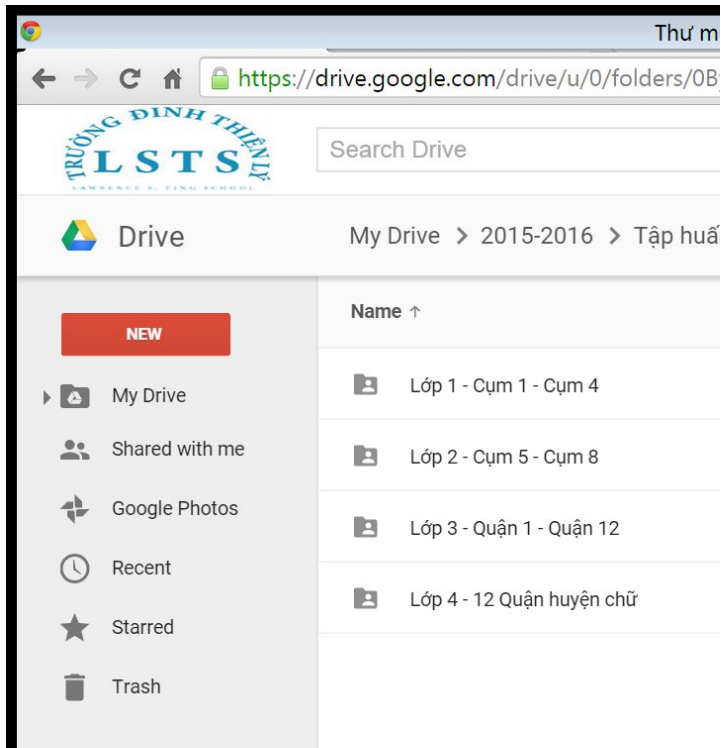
Thư m

https://drive.google.com/drive/u/0/folders/0B

TRƯỜNG ĐINH THIỆN LÝ
LSTS
LAWRENCE S. TING SCHOOL

Search Drive

Drive

My Drive > 2015-2016 > Tập huấ

Name ↑

NEW

My Drive

Shared with me

Google Photos

Recent

Starred

Trash

Lớp 1 - Cụm 1 - Cụm 4

Lớp 2 - Cụm 5 - Cụm 8

Lớp 3 - Quận 1 - Quận 12

Lớp 4 - 12 Quận huyện chữ